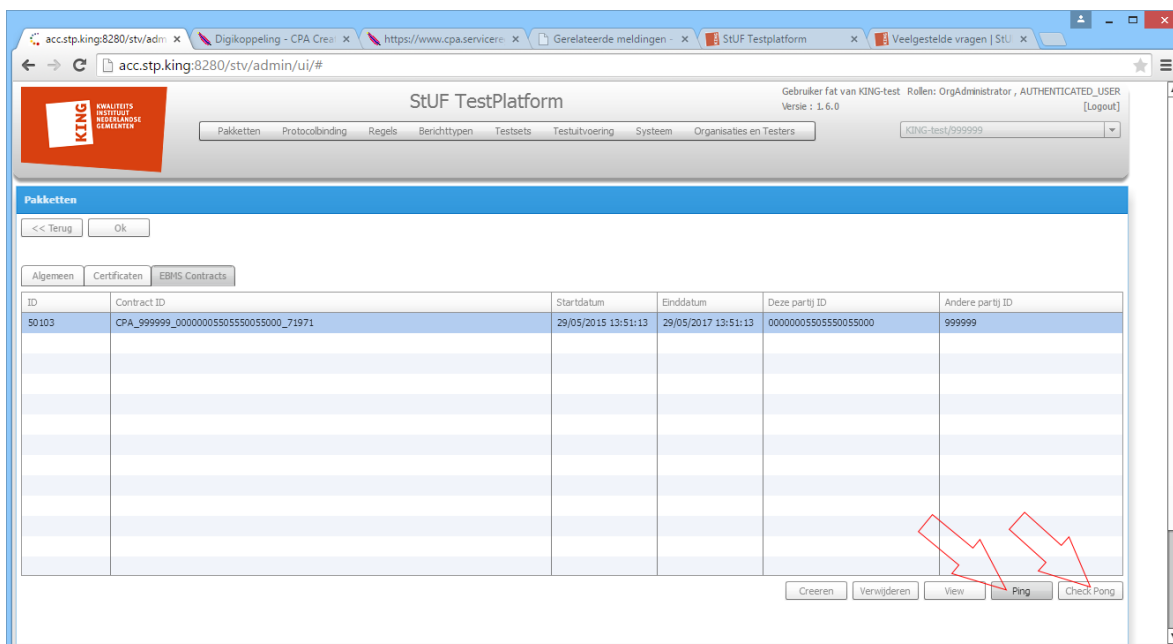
acc.stp.king:8280/stv/adm ×
Digikoppeling - CPA Creat ×
https://www.cpa.servicere ×
Gerelateerde meldingen - ×
StUF Testplatform ×
Veelgestelde vragen | StU ×

acc.stp.king:8280/stv/admin/ui/#

KING KWALITEITS INSTITUUT NEDERLANDSE GEMEENTEN

StUF TestPlatform

Gebruiker fat van KING-test Rollen: OrgAdministrator , AUTHENTICATED_USER
Versie : 1.6.0
[Logout]

Pakketten Protocolbinding Regels Berichttypen Testsets Testuitvoering Systeem Organisaties en Testers

KING-test/999999

Pakketten

<< Terug Ok

Algemeen Certificaten EBMS Contracts

| ID | Contract ID | Startdatum | Einddatum | Deze partij ID | Andere partij ID |
|---|---|---|---|---|---|
| 50103 | CPA_999999_00000005505550055000_71971 | 29/05/2015 13:51:13 | 29/05/2017 13:51:13 | 00000005505550055000 | 999999 |

Creeren Verwijderen View Ping Check Pong